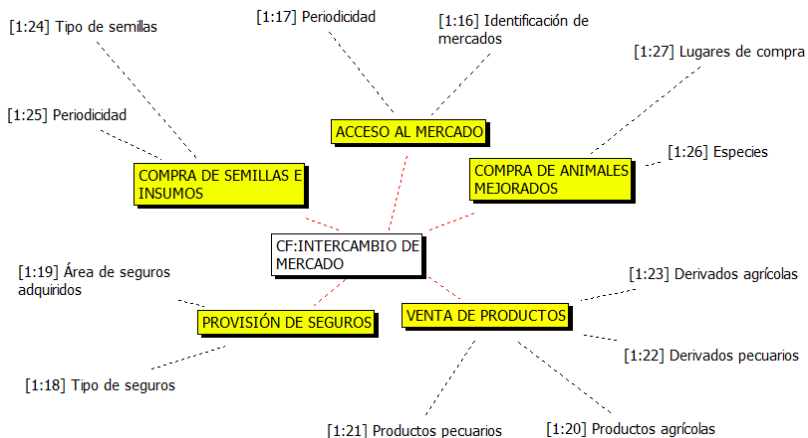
[1:24] Tipo de semillas

[1:17] Periodicidad

[1:16] Identificación de mercados

[1:27] Lugares de compra

[1:25] Periodicidad

ACCESO AL MERCADO

[1:26] Especies

COMPRA DE SEMILLAS E INSUMOS

COMPRA DE ANIMALES MEJORADOS

CF:INTERCAMBIO DE MERCADO

[1:19] Área de seguros adquiridos

[1:23] Derivados agrícolas

PROVISIÓN DE SEGUROS

VENTA DE PRODUCTOS

[1:22] Derivados pecuarios

[1:18] Tipo de seguros

[1:21] Productos pecuarios

[1:20] Productos agrícolas